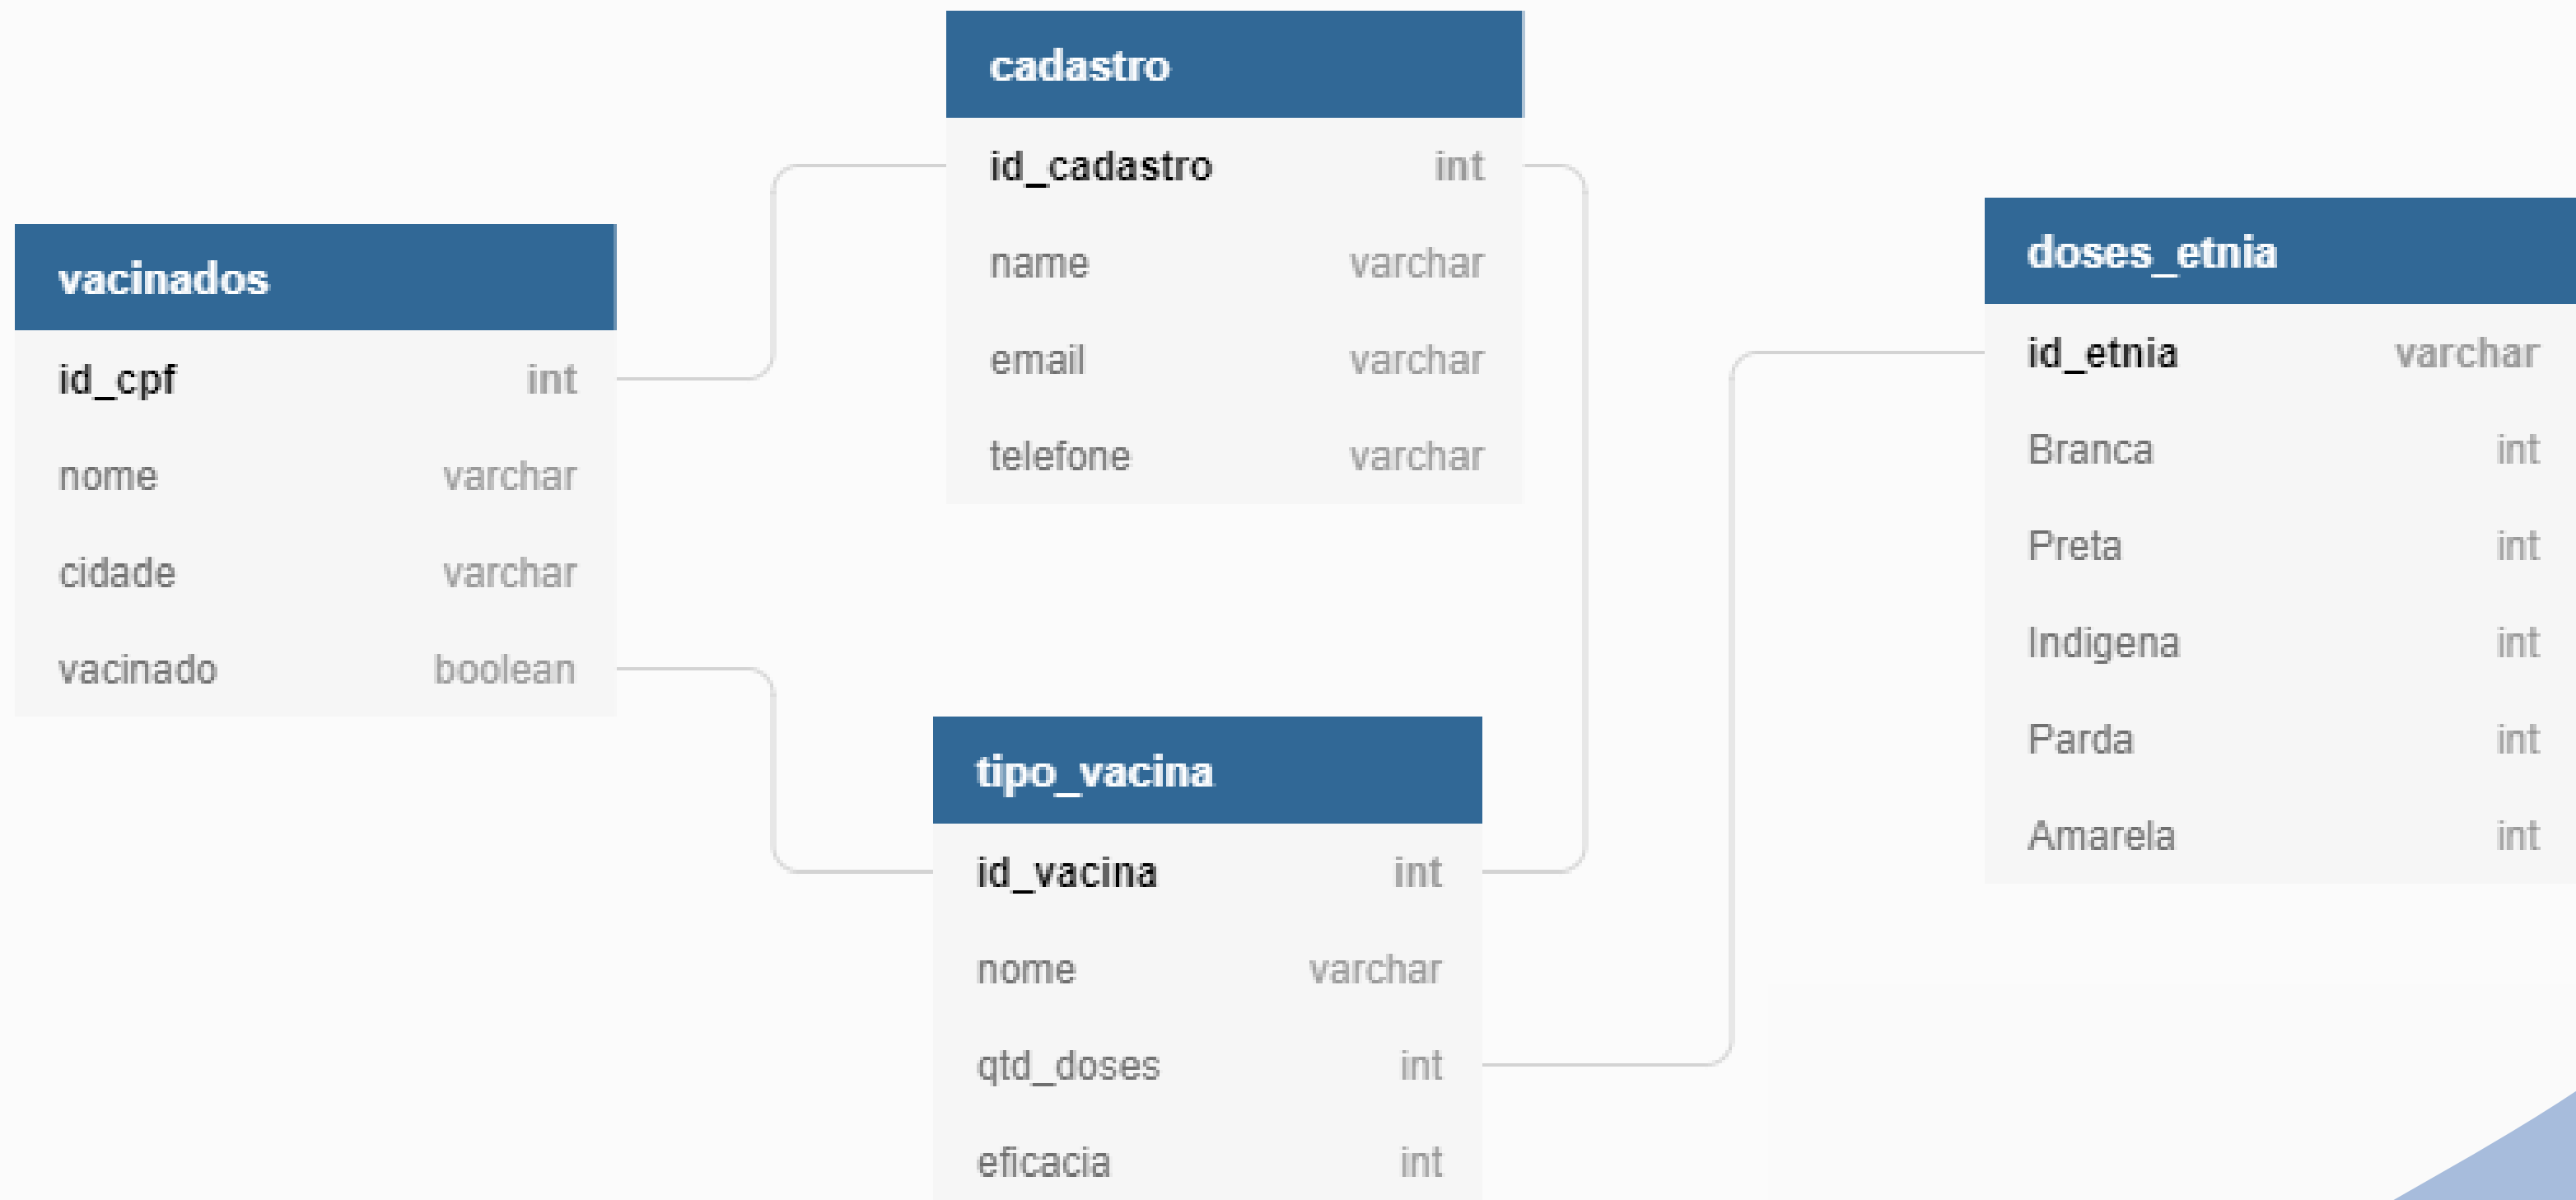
cadastro

| | |
|---|---|
| id_cadastro | int |
| name | varchar |
| email | varchar |
| telefone | varchar |

vacinados

| | |
|---|---|
| id_cpf | int |
| nome | varchar |
| cidade | varchar |
| vacinado | boolean |

doses_etnia

| | |
|---|---|
| id_etnia | varchar |
| Branca | int |
| Preta | int |
| Indigena | int |
| Parda | int |
| Amarela | int |

tipo_vacina

| | |
|---|---|
| id_vacina | int |
| nome | varchar |
| qtd_doses | int |
| eficacia | int |